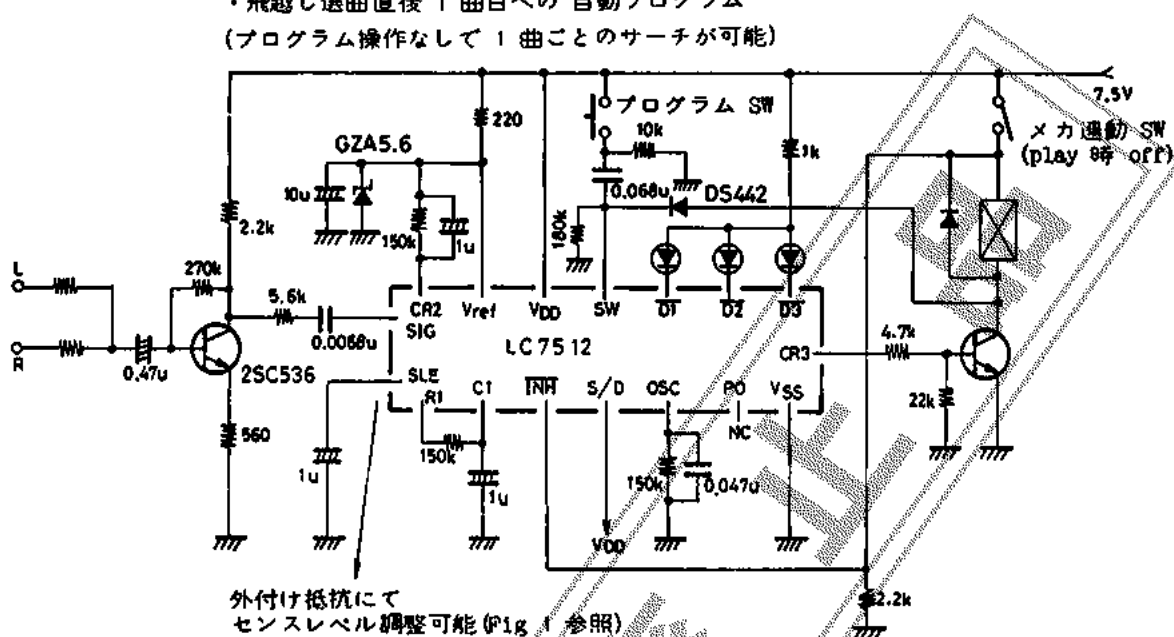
・飛越し選曲直後1曲目への自動プログラム
(プログラム操作なしで1曲ごとのサーチが可能)

7.5V
メカ連動SW
(play 時 off)
プログラムSW
220
10k
1k
GZA5.6
10u
0.068u
DS442
150k
1u
150k
2.2k
L
R
270k
5.6k
0.47u
2SC536
0.0068u
560
CR2
SIG
Vref
VDD
SW
D1
D2
D3
LC7512
CR3
4.7k
SLE
R1
C1
$\overline{INH}$
S/D
OSC
PO
NC
VSS
22k
1u
150k
1u
150k
0.047u
VDD
2.2k

外付け抵抗にて
センスレベル調整可能(Fig 1 参照)